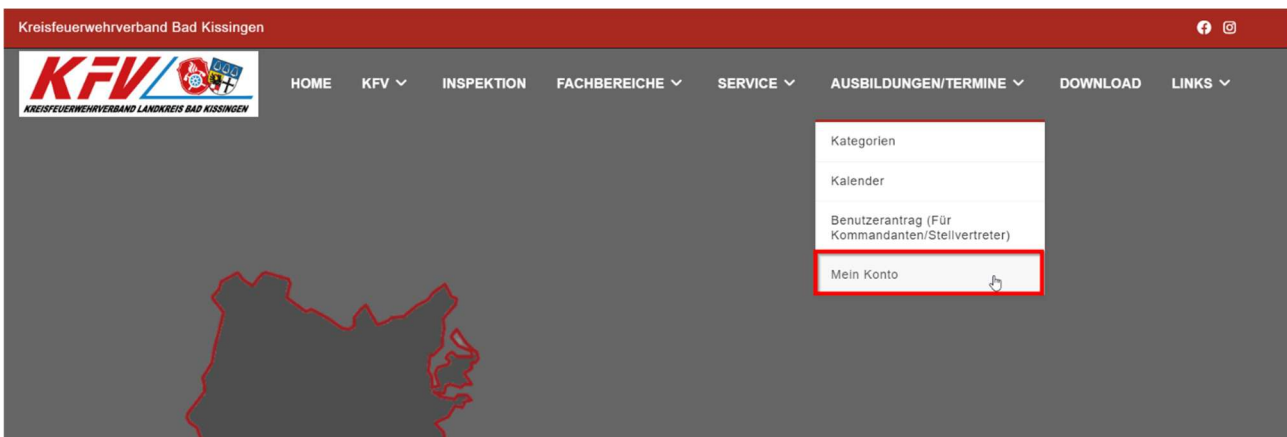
Kreisfeuerwehrverband Bad Kissingen

KFV
KREISFEUERWEHRVERBAND LANDKREIS BAD KISSINGEN

HOME KFV INSPEKTION FACHBEREICHE SERVICE AUSBILDUNGEN/TERMINE DOWNLOAD LINKS

Kategorien
Kalender
Benutzerantrag (Für Kommandanten/Stellvertreter)
Mein Konto